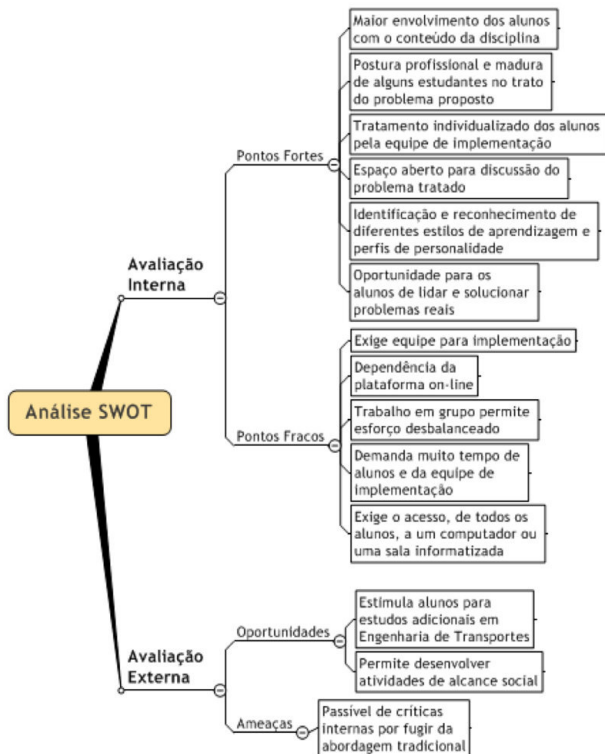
Análise SWOT

Avaliação Interna

Pontos Fortes

Maior envolvimento dos alunos com o conteúdo da disciplina

Postura profissional e madura de alguns estudantes no trato do problema proposto

Tratamento individualizado dos alunos pela equipe de implementação

Espaço aberto para discussão do problema tratado

Identificação e reconhecimento de diferentes estilos de aprendizagem e perfis de personalidade

Oportunidade para os alunos de lidar e solucionar problemas reais

Pontos Fracos

Exige equipe para implementação

Dependência da plataforma on-line

Trabalho em grupo permite esforço desbalanceado

Demanda muito tempo de alunos e da equipe de implementação

Exige o acesso, de todos os alunos, a um computador ou uma sala informatizada

Avaliação Externa

Oportunidades

Estimula alunos para estudos adicionais em Engenharia de Transportes

Permite desenvolver atividades de alcance social

Ameaças

Passível de críticas internas por fugir da abordagem tradicional